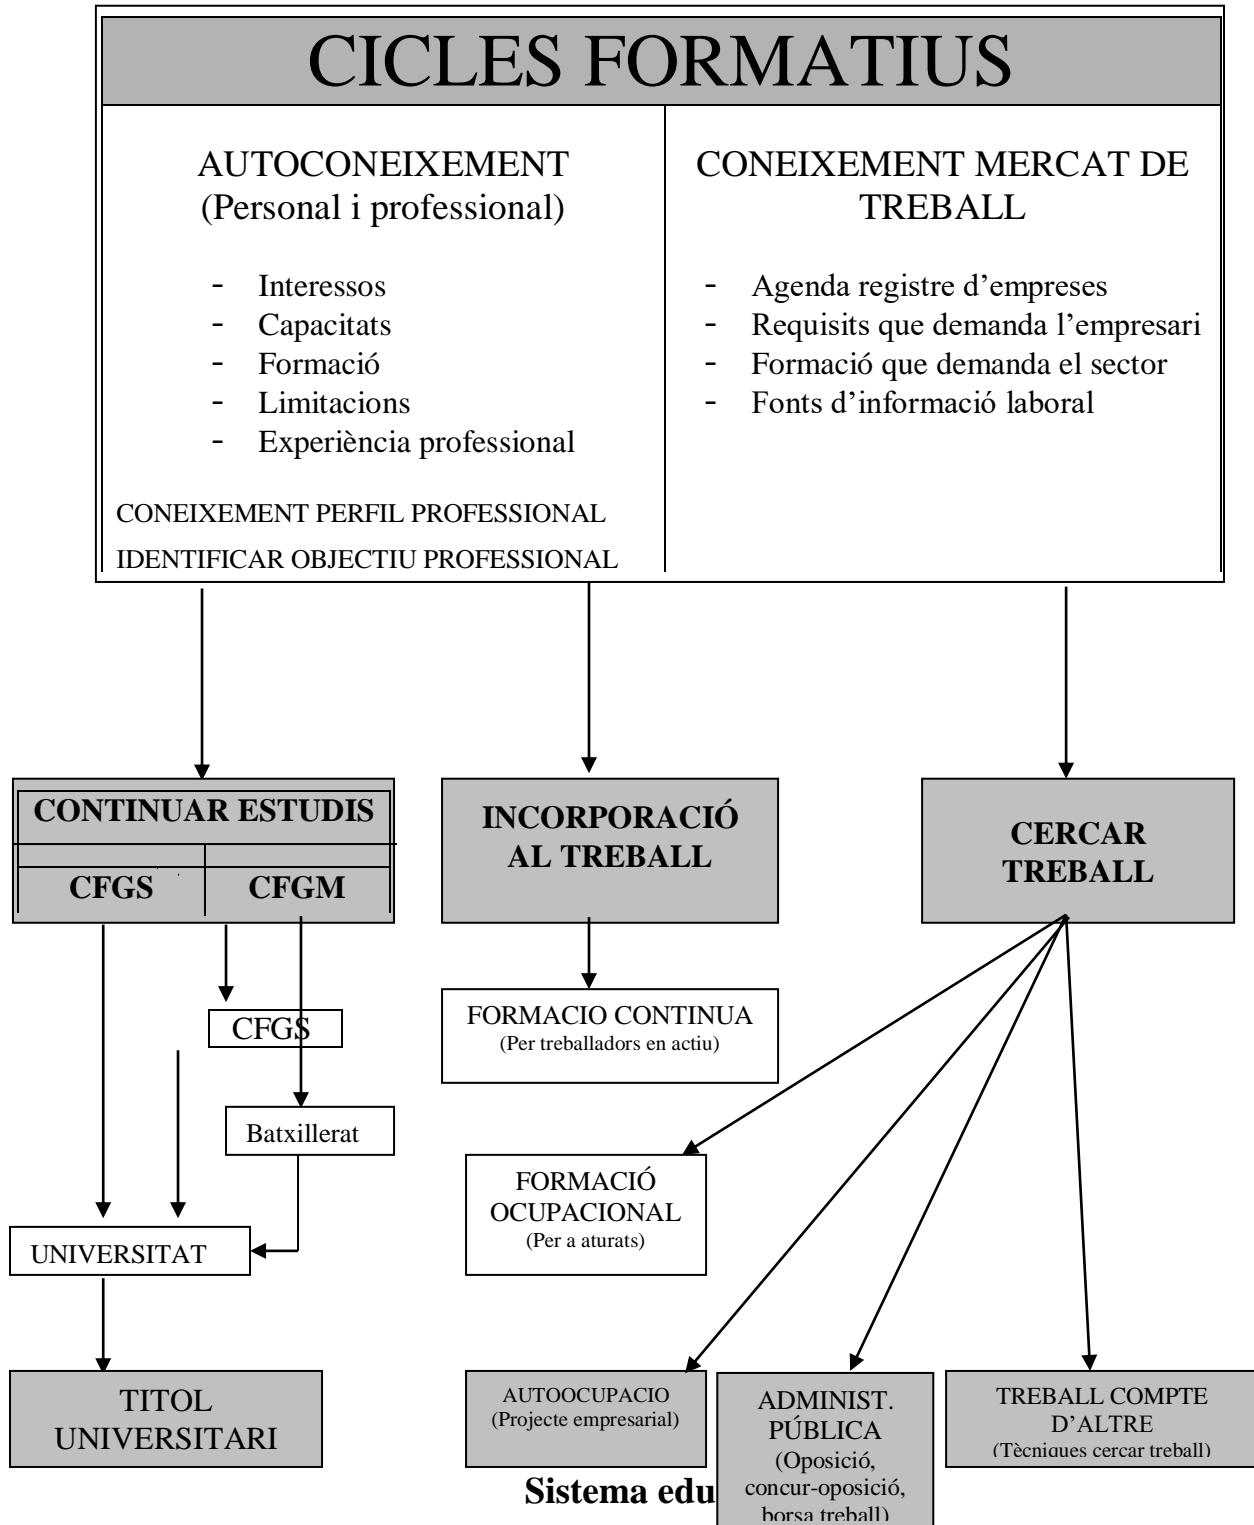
CICLES FORMATIUS

AUTOCONEIXEMENT
(Personal i professional)

- Interessos
- Capacitats
- Formació
- Limitacions
- Experiència professional

CONEIXEMENT PERFIL PROFESSIONAL
IDENTIFICAR OBJECTIU PROFESSIONAL

CONEIXEMENT MERCAT DE TREBALL

- Agenda registre d'empreses
- Requisits que demanda l'empresari
- Formació que demanda el sector
- Fonts d'informació laboral

CONTINUAR ESTUDIS

CFGS | CFGM

CFGS

Batxillerat

UNIVERSITAT

TITOL UNIVERSITARI

INCORPORACIÓ AL TREBALL

FORMACIO CONTINUA
(Per treballadors en actiu)

CERCAR TREBALL

FORMACIÓ OCUPACIONAL
(Per a aturats)

AUTOOCUPACIO
(Projecte empresarial)

ADMINIST. PÚBLICA
(Oposició, concur-oposició, borsa treball)

TREBALL COMPTE D'ALTRE
(Tècniques cercar treball)

Sistema edu